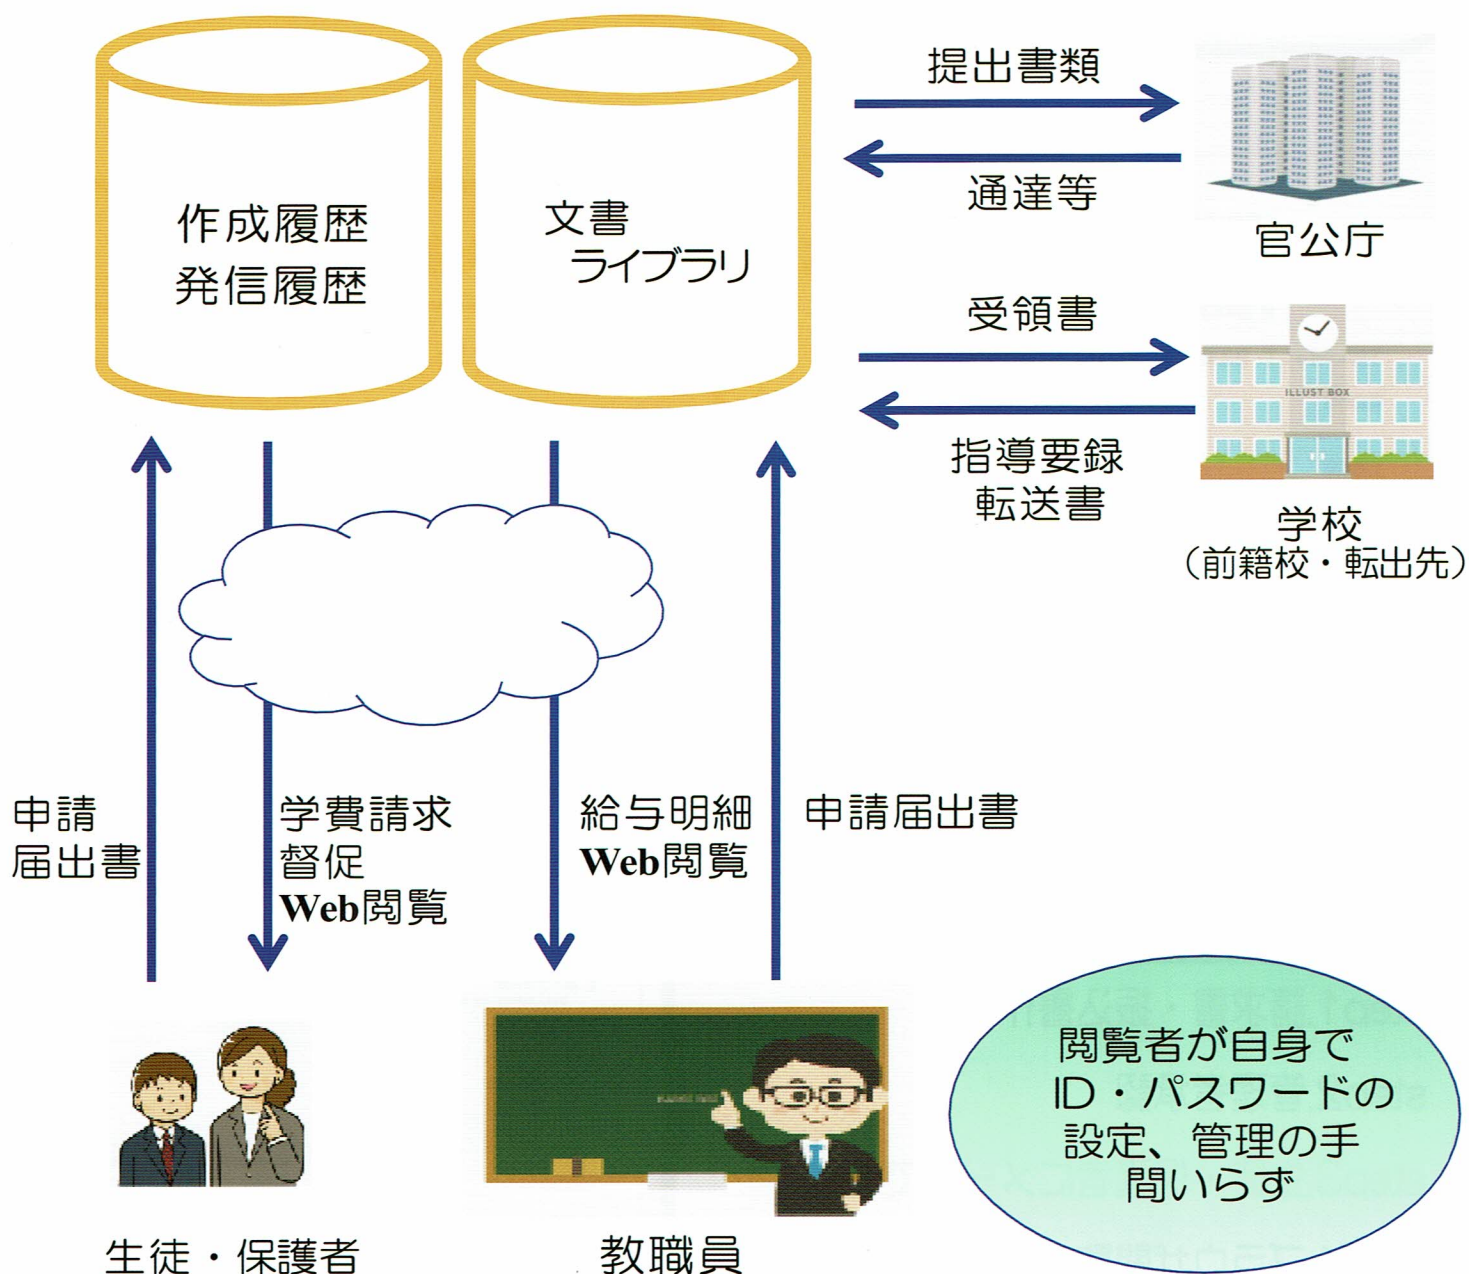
作成履歴
発信履歴

文書
ライブラリ

提出書類

通達等

官公庁

受領書

指導要録
転送書

ILLUST BOX

学校
（前籍校・転出先）

申請
届出書

学費請求
督促
Web閲覧

給与明細
Web閲覧

申請届出書

閲覧者が自身で
ID・パスワードの
設定、管理の手
間いらず

生徒・保護者

教職員